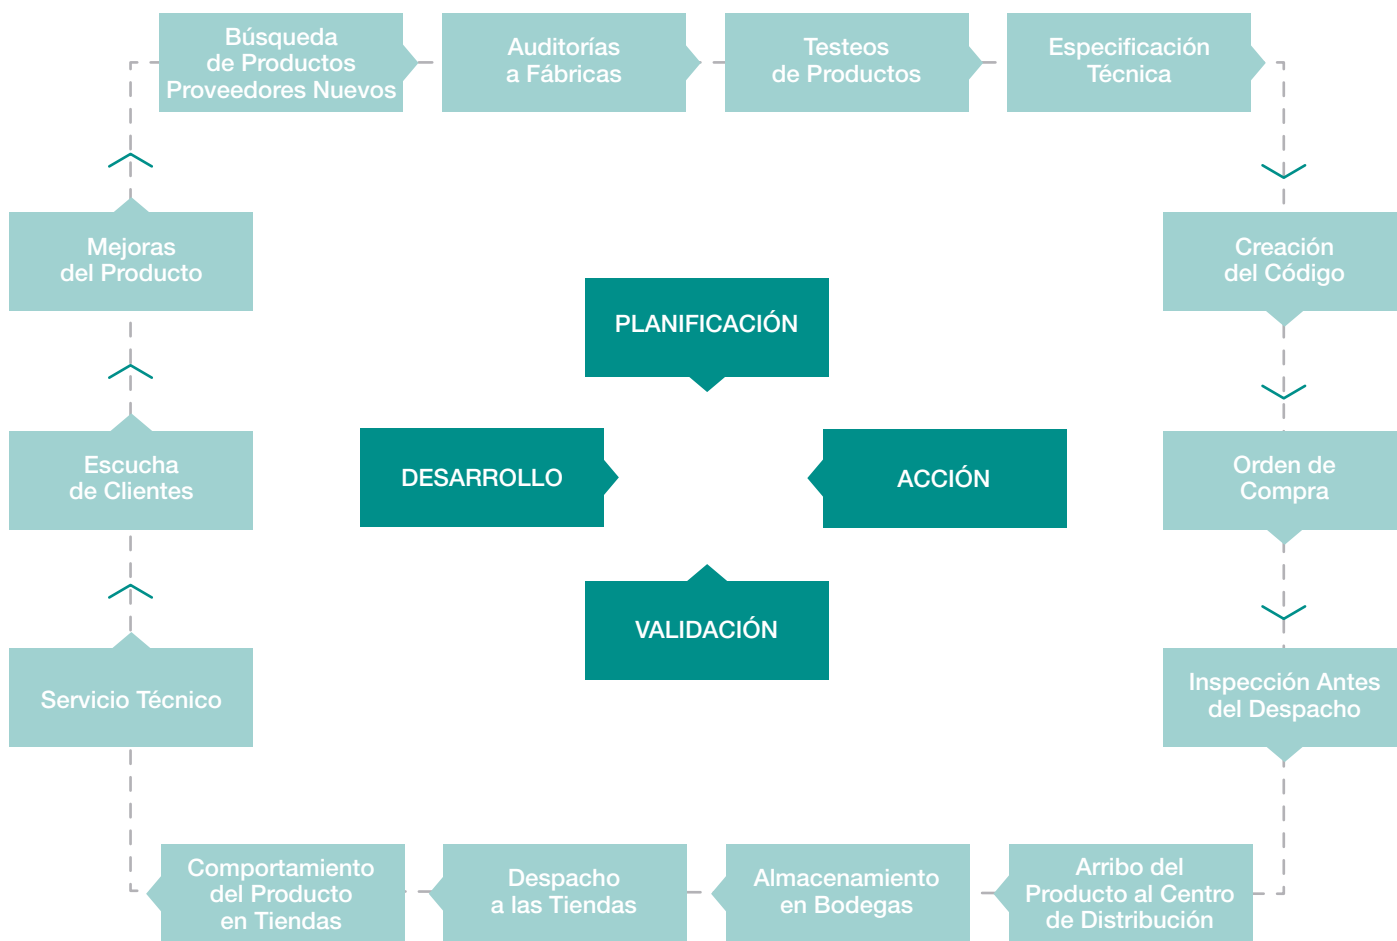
Búsqueda de Productos Proveedores Nuevos

Auditorías a Fábricas

Testeos de Productos

Especificación Técnica

Mejoras del Producto

Creación del Código

PLANIFICACIÓN

DESARROLLO

ACCIÓN

Escucha de Clientes

Orden de Compra

VALIDACIÓN

Servicio Técnico

Inspección Antes del Despacho

Comportamiento del Producto en Tiendas

Despacho a las Tiendas

Almacenamiento en Bodegas

Arribo del Producto al Centro de Distribución